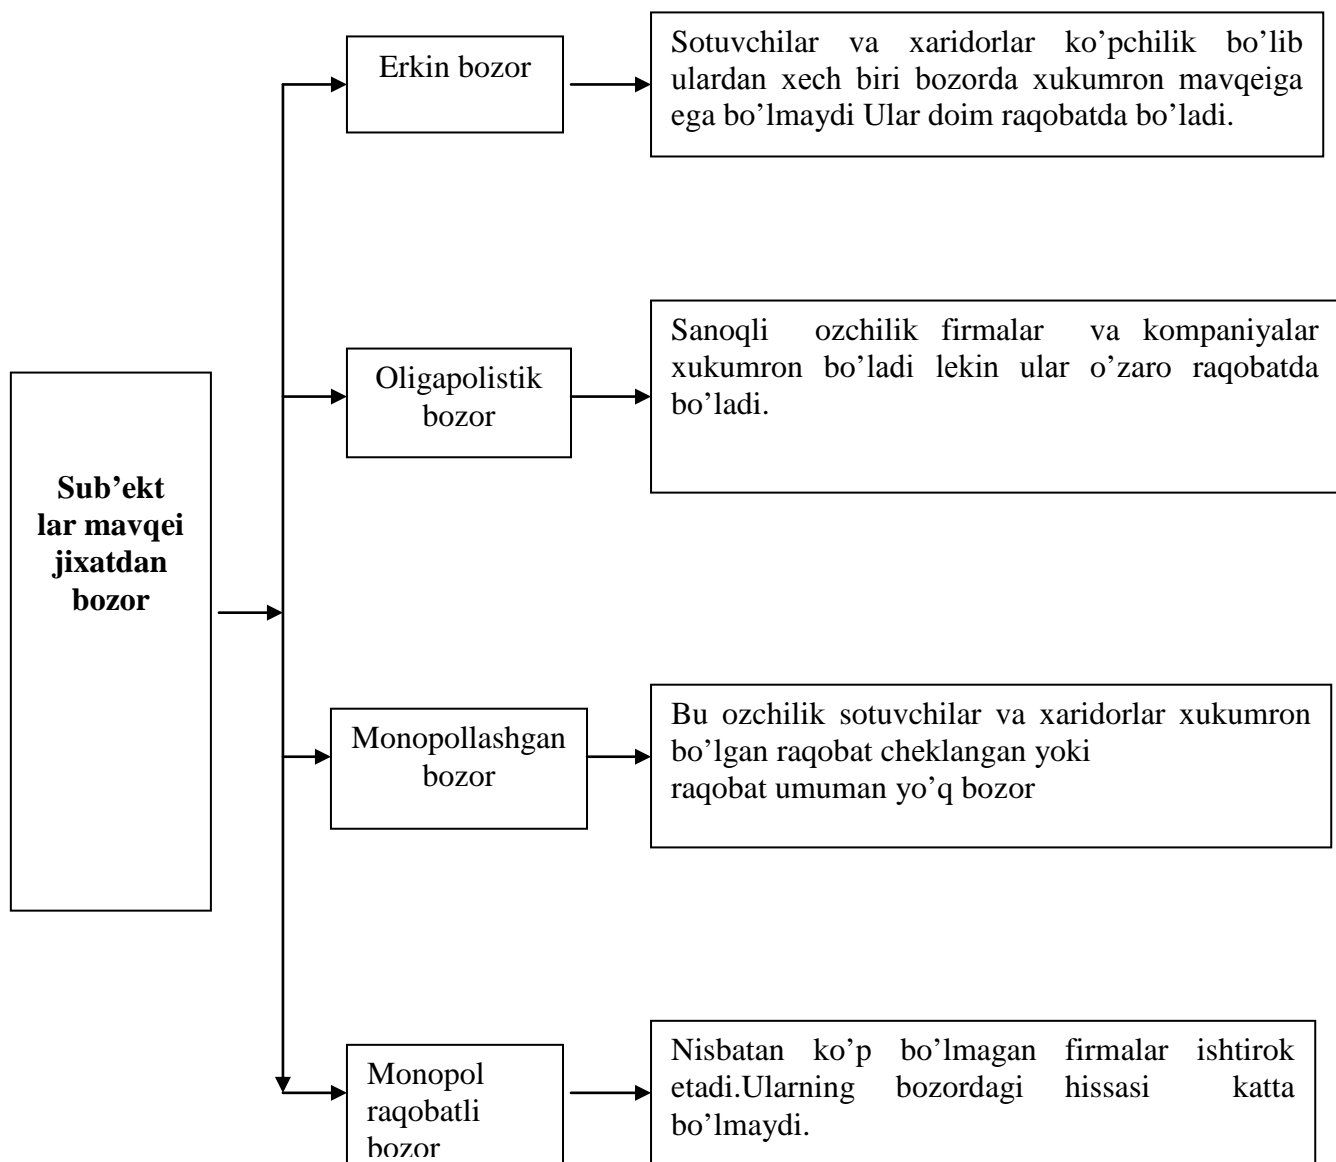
**Sub'ekt lar mavqei jixatdan bozor**

Erkin bozor

Sotuvchilar va xaridorlar ko'pchilik bo'lib ulardan xech biri bozorda xukumron mavqeiga ega bo'lmaydi Ular doim raqobatda bo'ladi.

Oligapolistik bozor

Sanoqli ozchilik firmalar va kompaniyalar xukumron bo'ladi lekin ular o'zaro raqobatda bo'ladi.

Monopollashgan bozor

Bu ozchilik sotuvchilar va xaridorlar xukumron bo'lgan raqobat cheklangan yoki raqobat umuman yo'q bozor

Monopol raqobatli bozor

Nisbatan ko'p bo'lmagan firmalar ishtirok etadi.Ularning bozordagi hissasi katta bo'lmaydi.